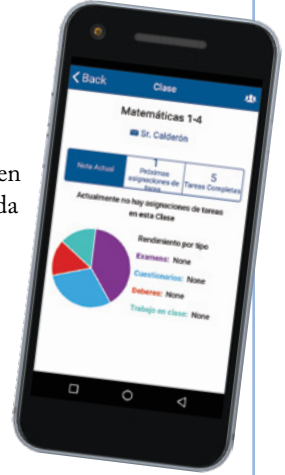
en
da

< Back
Clase

Matemáticas 1-4

Sr. Calderón

Nota Actual
1
Próximas asignaciones de tareas
5
Tareas Completas

Actualmente no hay asignaciones de tareas en esta Clase

Rendimiento por tipo
Examenes: None
Cuestionarios: None
Deberes: None
Trabajo en clase: None